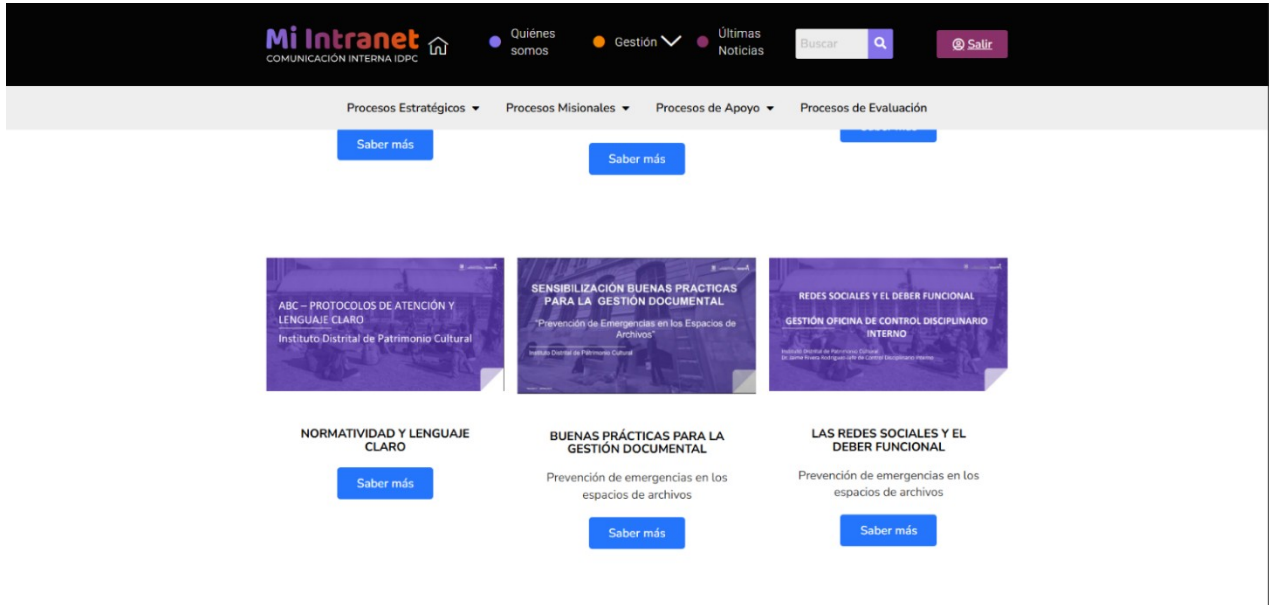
Mi Intranet
COMUNICACIÓN INTERNA IDPC

Quiénes somos

Gestión

Últimas Noticias

Buscar

Salir

Procesos Estratégicos

Procesos Misionales

Procesos de Apoyo

Procesos de Evaluación

Saber más

Saber más

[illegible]

ABC – PROTOCOLOS DE ATENCIÓN Y LENGUAJE CLARO
Instituto Distrital de Patrimonio Cultural

SENSIBILIZACIÓN BUENAS PRACTICAS PARA LA GESTIÓN DOCUMENTAL
"Prevención de Emergencias en los Espacios de Archivos"
Instituto Distrital de Patrimonio Cultural

REDES SOCIALES Y EL DEBER FUNCIONAL
GESTIÓN OFICINA DE CONTROL DISCIPLINARIO INTERNO
Instituto Distrital de Patrimonio Cultural
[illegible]

NORMATIVIDAD Y LENGUAJE CLARO

Saber más

BUENAS PRÁCTICAS PARA LA GESTIÓN DOCUMENTAL

Prevención de emergencias en los espacios de archivos

Saber más

LAS REDES SOCIALES Y EL DEBER FUNCIONAL

Prevención de emergencias en los espacios de archivos

Saber más